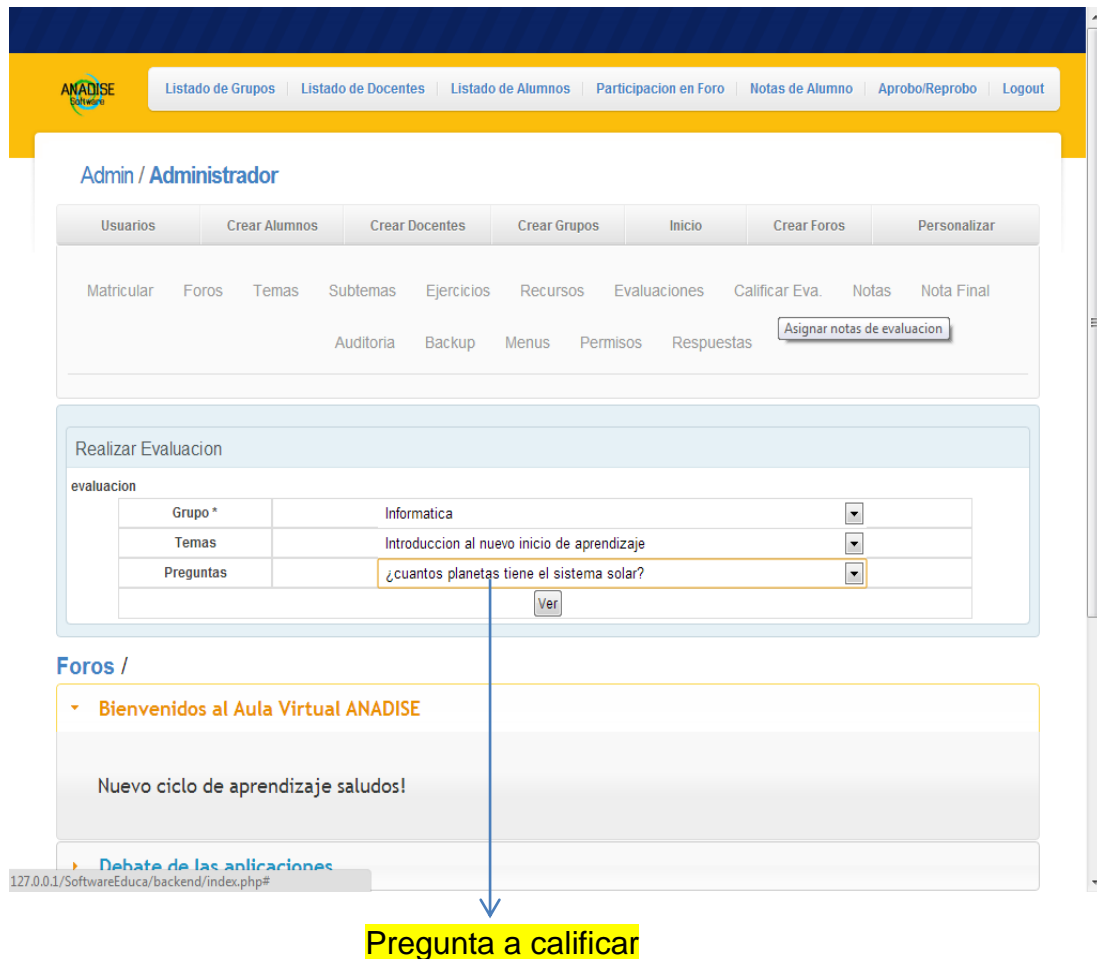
ANADISE Software

Listado de Grupos | Listado de Docentes | Listado de Alumnos | Participacion en Foro | Notas de Alumno | Aprobo/Reprobo | Logout

Admin / Administrador

| Usuarios | Crear Alumnos | Crear Docentes | Crear Grupos | Inicio | Crear Foros | Personalizar |
|---|---|---|---|---|---|---|

Matricular Foros Temas Subtemas Ejercicios Recursos Evaluaciones Calificar Eva. Notas Nota Final

Auditoria Backup Menus Permisos Respuestas

Asignar notas de evaluacion

Realizar Evaluacion

evaluacion

| Grupo * | Informatica |
|---|---|
| Temas | Introduccion al nuevo inicio de aprendizaje |
| Preguntas | ¿cuantos planetas tiene el sistema solar? |

Ver

Foros /

Bienvenidos al Aula Virtual ANADISE

Nuevo ciclo de aprendizaje saludos!

Debate de las aplicaciones

127.0.0.1/SoftwareEduca/backend/index.php#

Pregunta a calificar